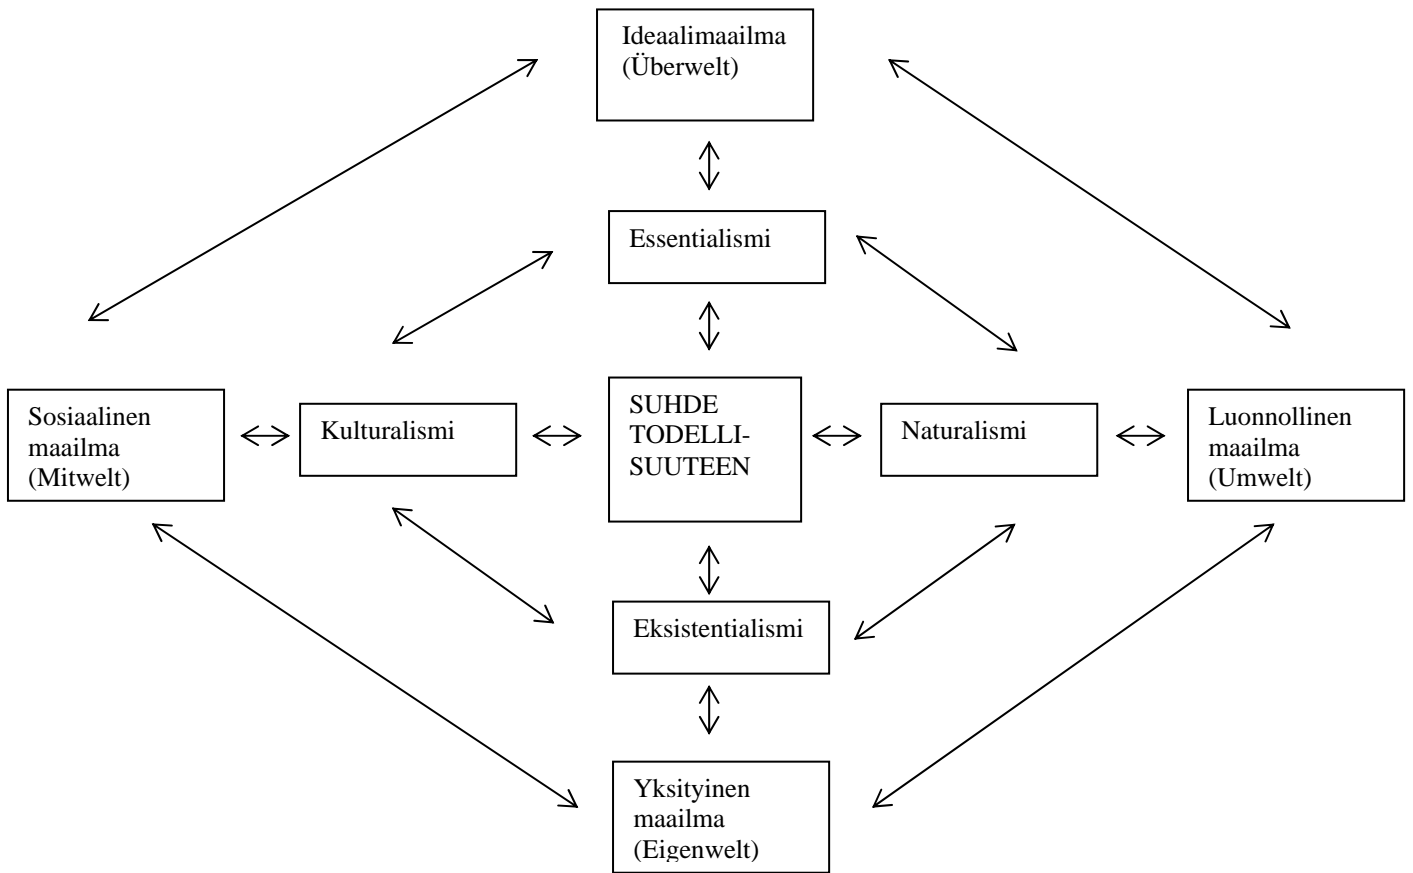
Ideaalimaailma (Überwelt)

Essentialismi

Sosiaalinen maailma (Mitwelt)

Kulturalismi

SUHDE TODELLISUUTEEN

Naturalismi

Luonnollinen maailma (Umwelt)

Eksistentialismi

Yksityinen maailma (Eigenwelt)